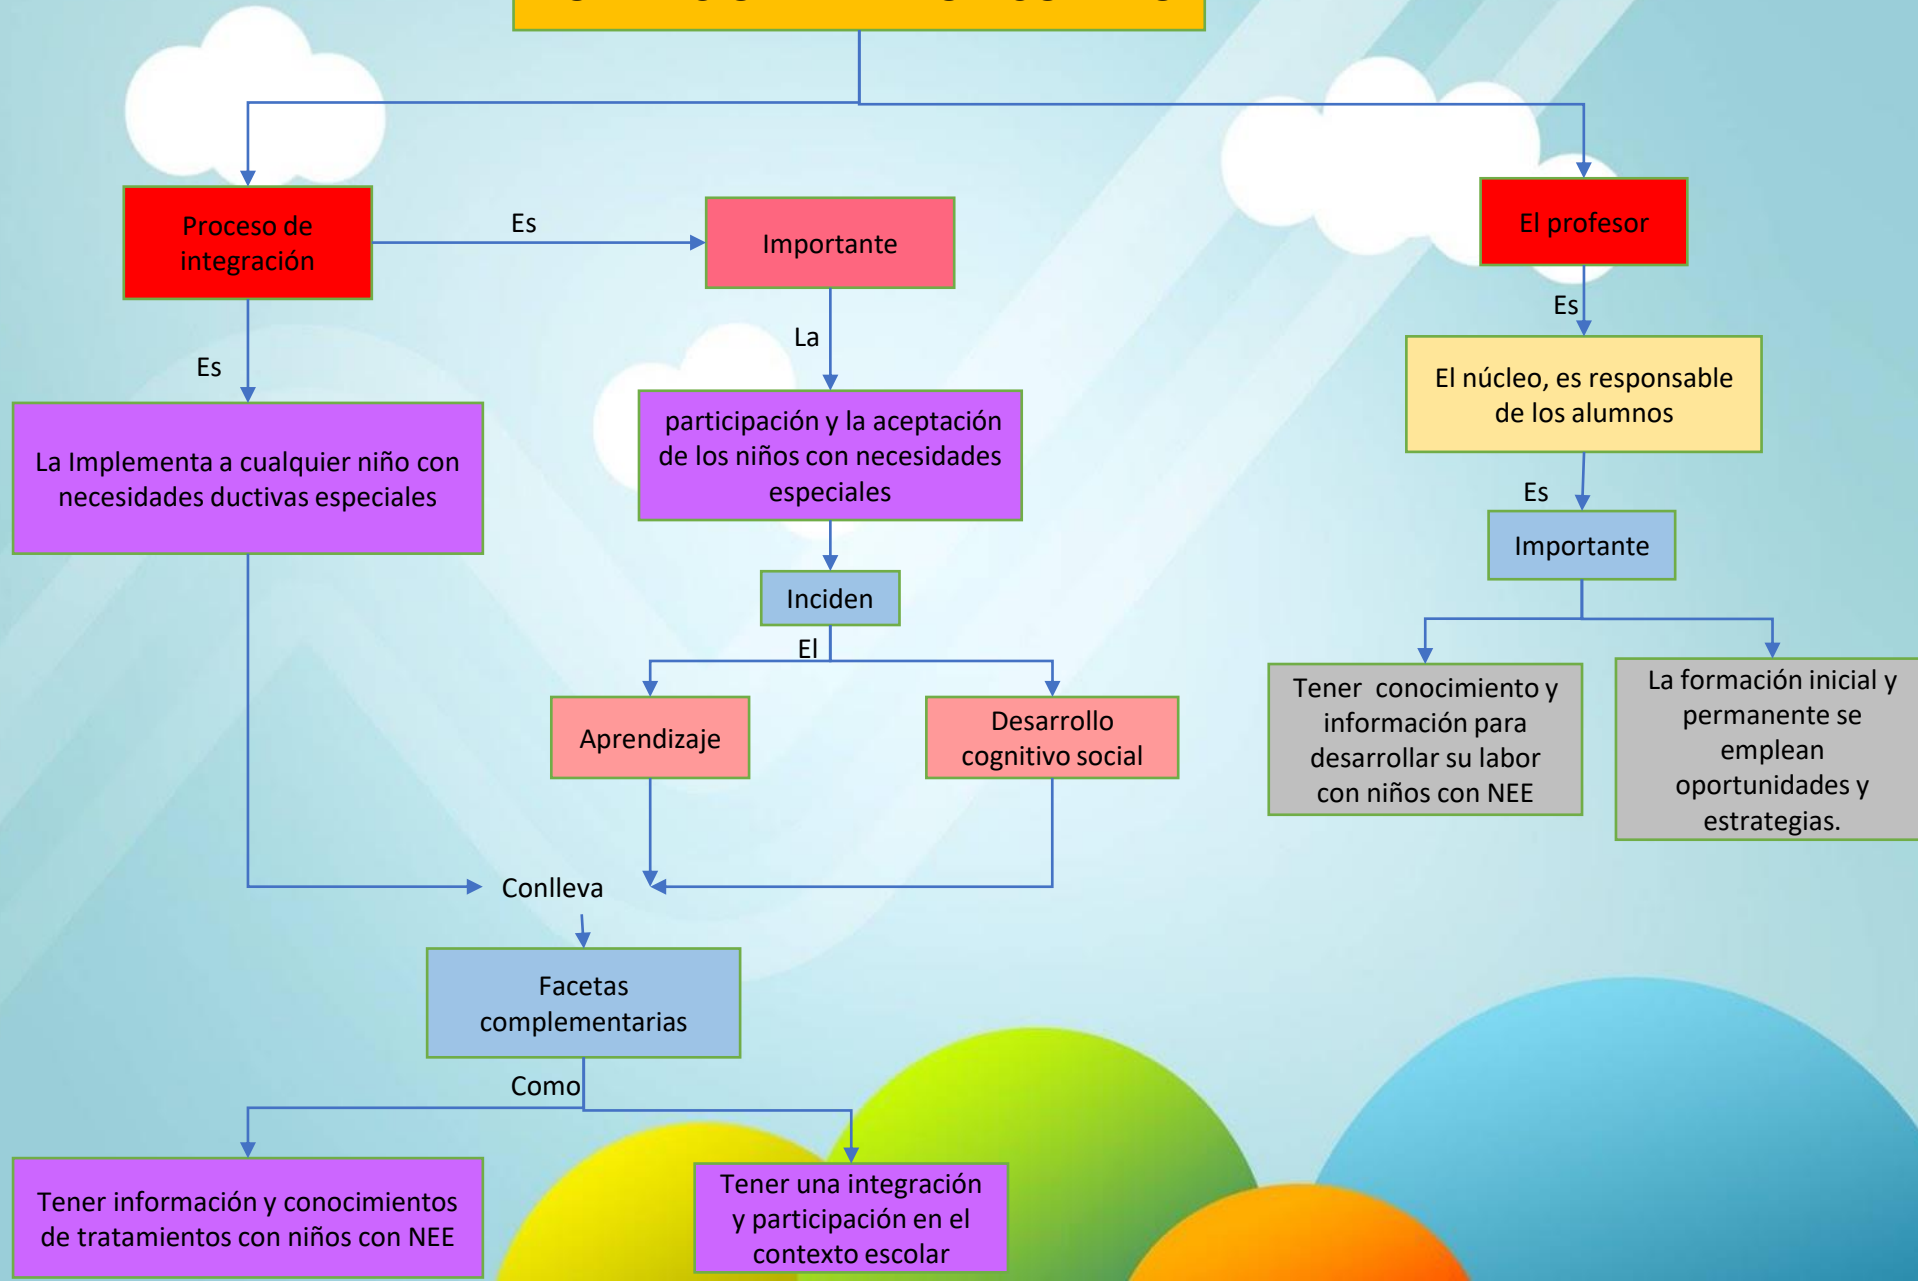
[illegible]

Proceso de integración

Es

Importante

El profesor

Es

La

Es

La Implementa a cualquier niño con necesidades ductivas especiales

participación y la aceptación de los niños con necesidades especiales

El núcleo, es responsable de los alumnos

Es

Inciden

Importante

El

Aprendizaje

Desarrollo cognitivo social

Tener conocimiento y información para desarrollar su labor con niños con NEE

La formación inicial y permanente se emplean oportunidades y estrategias.

Conlleva

Facetas complementarias

Como

Tener información y conocimientos de tratamientos con niños con NEE

Tener una integración y participación en el contexto escolar